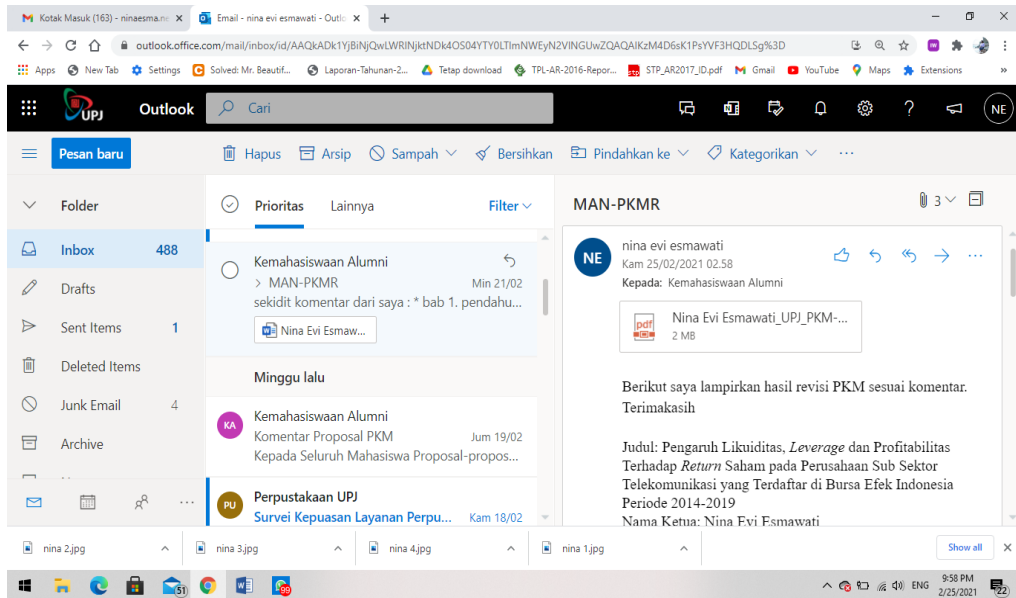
M Kotak Masuk (163) - ninaesma.n ×
Email - nina evi esmawati - Outlo ×
+

outlook.office.com/mail/inbox/id/AAQkADk1YjBiNjQwLWRlNjktNDk4OS04YTY0LTlmNWEyN2VlNGUwZQAQAIKzM4D6sK1PsYVF3HQDLSg%3D

Apps New Tab Settings Solved: Mr. Beautif... Laporan-Tahunan-2... Tetap download TPL-AR-2016-Repor... STP_AR2017_ID.pdf Gmail YouTube Maps Extensions

UPJ Outlook Cari

NE

Pesan baru

Hapus Arsip Sampah Bersihkan Pindahkan ke Kategorikan ···

Folder

Inbox 488

Drafts

Sent Items 1

Deleted Items

Junk Email 4

Archive

Prioritas Lainnya Filter

Kemahasiswaan Alumni
> MAN-PKMR Min 21/02
sekidit komentar dari saya : * bab 1. pendahu...
Nina Evi Esmaw...

Minggu lalu

KA
Kemahasiswaan Alumni
Komentar Proposal PKM Jum 19/02
Kepada Seluruh Mahasiswa Proposal-propos...

PU
Perpustakaan UPJ
Survei Kepuasan Layanan Perpu... Kam 18/02

MAN-PKMR

3

NE
nina evi esmawati
Kam 25/02/2021 02.58
Kepada: Kemahasiswaan Alumni

Nina Evi Esmawati_UPJ_PKM-...
2 MB

Berikut saya lampirkan hasil revisi PKM sesuai komentar. Terimakasih

Judul: Pengaruh Likuiditas, Leverage dan Profitabilitas Terhadap Return Saham pada Perusahaan Sub Sektor Telekomunikasi yang Terdaftar di Bursa Efek Indonesia Periode 2014-2019
Nama Ketua: Nina Evi Esmawati

nina 2.jpg
nina 3.jpg
nina 4.jpg
nina 1.jpg
Show all

51
99
ENG
9:58 PM
2/25/2021
22